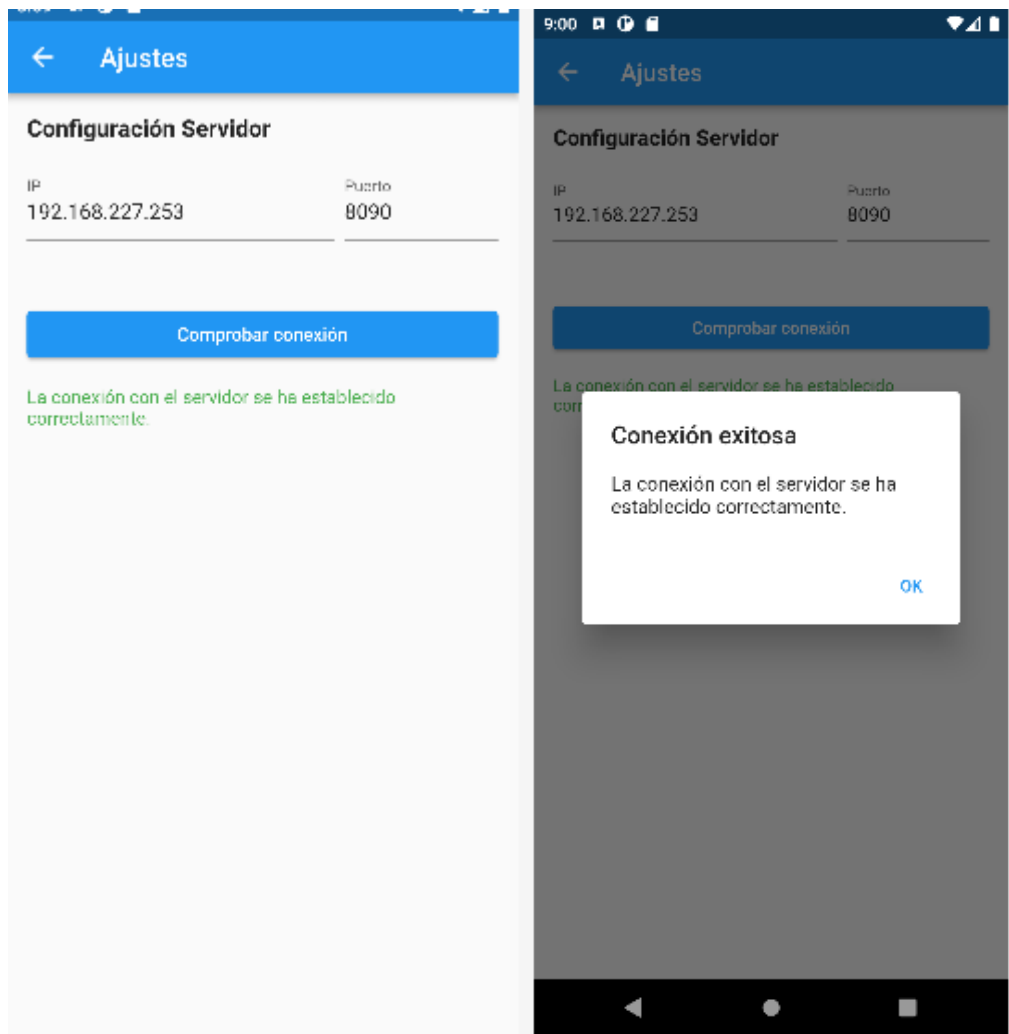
Ajustes

Configuración Servidor

IP
192.168.227.253

Puerto
8090

Comprobar conexión

La conexión con el servidor se ha establecido correctamente.

9:00

Ajustes

Configuración Servidor

IP
192.168.227.253

Puerto
8090

Comprobar conexión

La conexión con el servidor se ha establecido cor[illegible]

Conexión exitosa

La conexión con el servidor se ha establecido correctamente.

OK